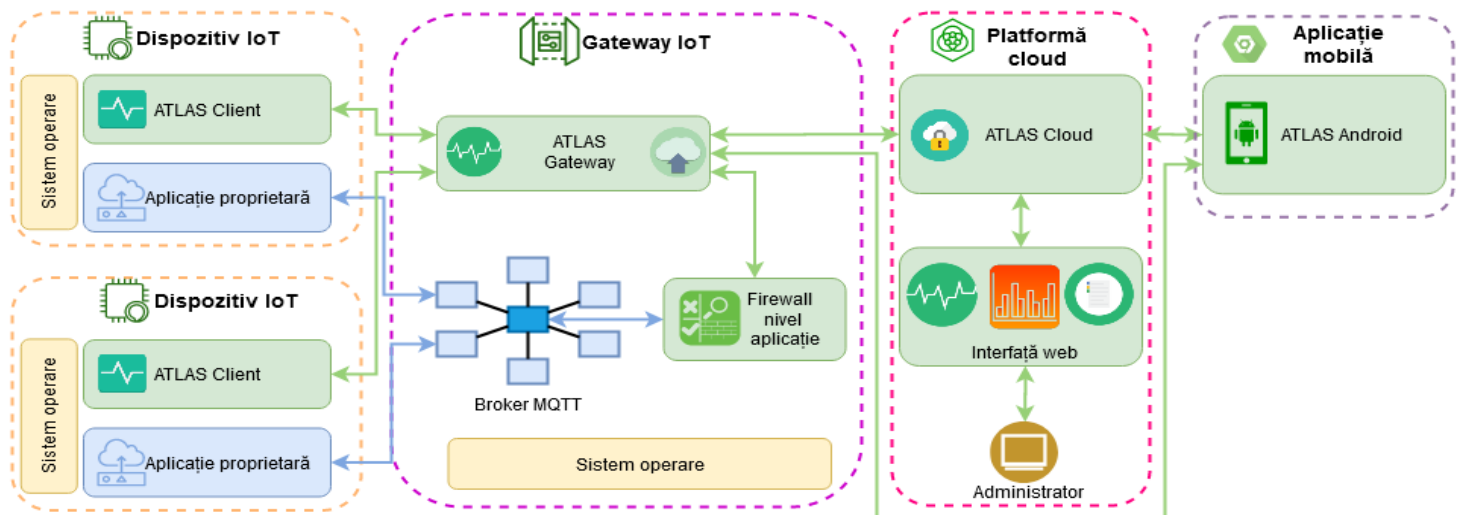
Dispozitiv IoT

Sistem operare

ATLAS Client

Aplicație proprietară

Dispozitiv IoT

Sistem operare

ATLAS Client

Aplicație proprietară

Gateway IoT

ATLAS Gateway

Broker MQTT

Firewall nivel aplicație

Sistem operare

Platformă cloud

ATLAS Cloud

Interfață web

Administrator

Aplicație mobilă

ATLAS Android